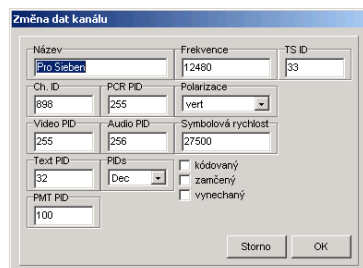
Změna dat kanálu

Název
Pro Sieben

Frekvence
12480

TS ID
33

Ch. ID
898

PCR PID
255

Polarizace
vert

Video PID
255

Audio PID
256

Symbolová rychlost
27500

Text PID
32

PIDs
Dec

kódovaný
zamčený
vynechaný

PMT PID
100

Storno
OK